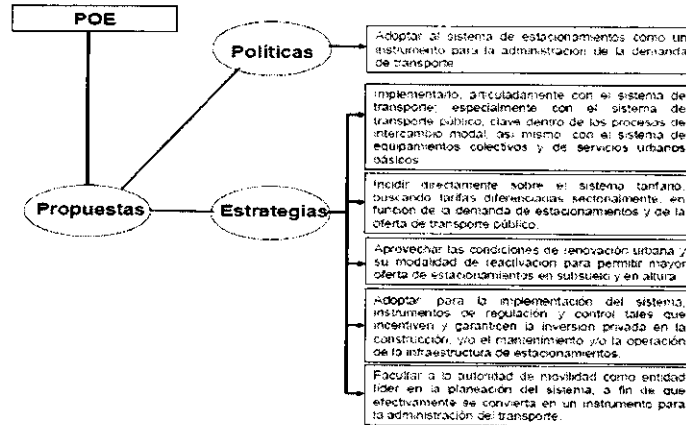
POE

Políticas

Adoptar al sistema de estacionamientos como un instrumento para la administración de la demanda de transporte.

Propuestas

Estrategias

Implementarlo, articuladamente con el sistema de transporte; especialmente con el sistema de transporte público, clave dentro de los procesos de intercambio modal, así mismo, con el sistema de equipamientos colectivos y de servicios urbanos básicos.

Incidir directamente sobre el sistema tarifario, buscando tarifas diferenciadas sectorialmente, en función de la demanda de estacionamientos y de la oferta de transporte público.

Aprovechar las condiciones de renovación urbana y su modalidad de reactivación para permitir mayor oferta de estacionamientos en subsuelo y en altura.

Adoptar para la implementación del sistema, instrumentos de regulación y control tales que incentiven y garanticen la inversión privada en la construcción, y/o el mantenimiento y/o la operación de la infraestructura de estacionamientos.

Facultar a la autoridad de movilidad como entidad líder en la planeación del sistema, a fin de que efectivamente se convierta en un instrumento para la administración del transporte.